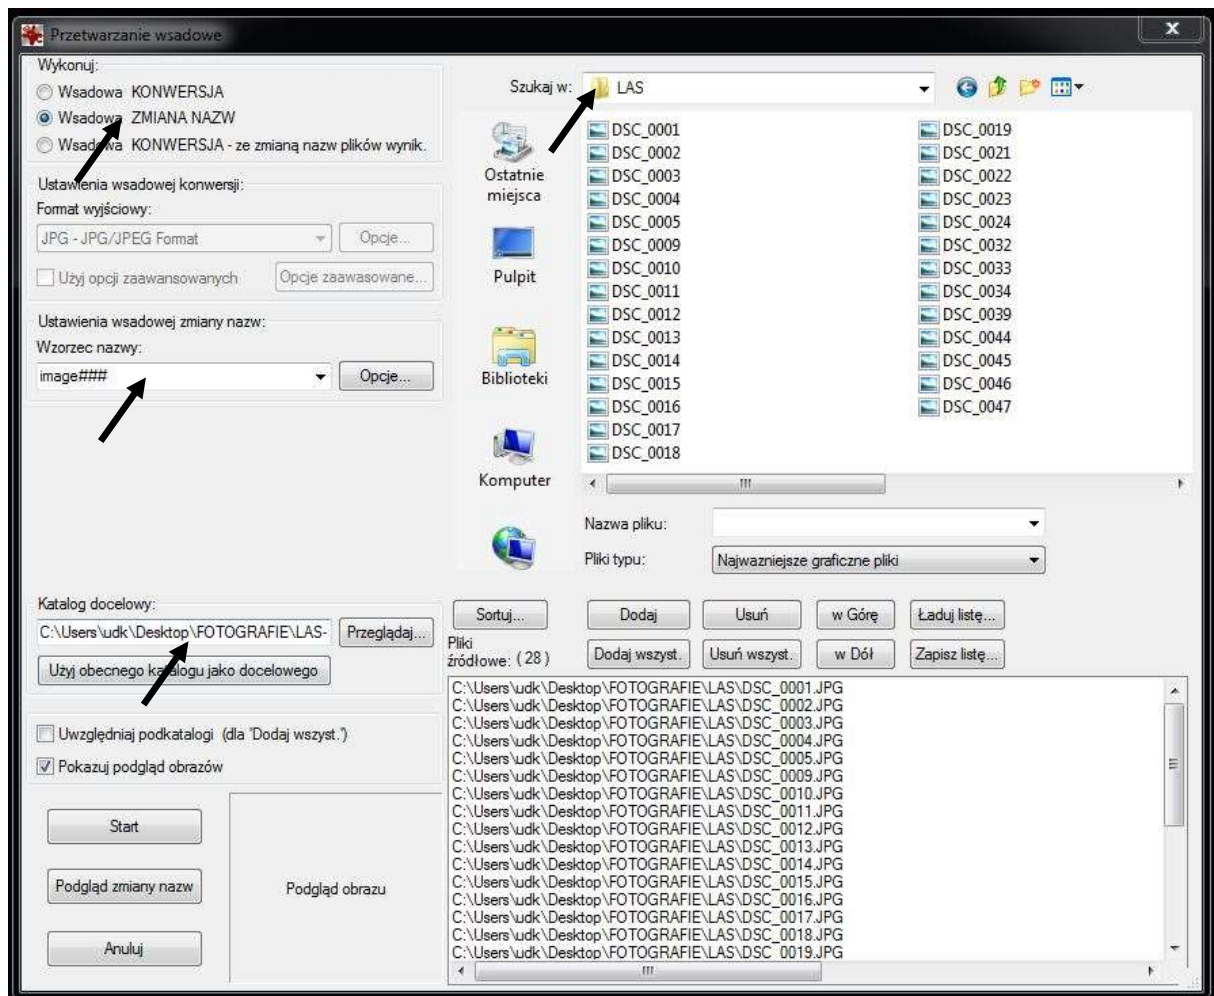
Przetwarzanie wsadowe

Wykonuj:
Wsadowa KONWERSJA
Wsadowa ZMIANA NAZW
Wsadowa KONWERSJA - ze zmianą nazw plików wynik.

Ustawienia wsadowej konwersji:
Format wyjściowy:
JPG - JPG/JPEG Format
Opcje...
Użyj opcji zaawansowanych
Opcje zaawasowane...

Ustawienia wsadowej zmiany nazw:
Wzorzec nazwy:
image###
Opcje...

Katalog docelowy:
C:\Users\udk\Desktop\FOTOGRAFIE\LAS-
Przeglądaj...
Użyj obecnego katalogu jako docelowego

Uwzględniaj podkatalogi (dla 'Dodaj wszyst.')
Pokazuj podgląd obrazów

Start
Podgląd zmiany nazw
Anuluj
Podgląd obrazu

Szukaj w: LAS

Ostatnie miejsca
Pulpit
Biblioteki
Komputer

DSC_0001
DSC_0002
DSC_0003
DSC_0004
DSC_0005
DSC_0009
DSC_0010
DSC_0011
DSC_0012
DSC_0013
DSC_0014
DSC_0015
DSC_0016
DSC_0017
DSC_0018
DSC_0019
DSC_0021
DSC_0022
DSC_0023
DSC_0024
DSC_0032
DSC_0033
DSC_0034
DSC_0039
DSC_0044
DSC_0045
DSC_0046
DSC_0047

Nazwa pliku:
Pliki typu: Najwazniejsze graficzne pliki

Sortuj...
Dodaj
Usuń
w Górę
Ładuj listę...
Pliki źródłowe: (28)
Dodaj wszyst.
Usuń wszyst.
w Dół
Zapisz listę...

C:\Users\udk\Desktop\FOTOGRAFIE\LAS\DSC_0001.JPG
C:\Users\udk\Desktop\FOTOGRAFIE\LAS\DSC_0002.JPG
C:\Users\udk\Desktop\FOTOGRAFIE\LAS\DSC_0003.JPG
C:\Users\udk\Desktop\FOTOGRAFIE\LAS\DSC_0004.JPG
C:\Users\udk\Desktop\FOTOGRAFIE\LAS\DSC_0005.JPG
C:\Users\udk\Desktop\FOTOGRAFIE\LAS\DSC_0009.JPG
C:\Users\udk\Desktop\FOTOGRAFIE\LAS\DSC_0010.JPG
C:\Users\udk\Desktop\FOTOGRAFIE\LAS\DSC_0011.JPG
C:\Users\udk\Desktop\FOTOGRAFIE\LAS\DSC_0012.JPG
C:\Users\udk\Desktop\FOTOGRAFIE\LAS\DSC_0013.JPG
C:\Users\udk\Desktop\FOTOGRAFIE\LAS\DSC_0014.JPG
C:\Users\udk\Desktop\FOTOGRAFIE\LAS\DSC_0015.JPG
C:\Users\udk\Desktop\FOTOGRAFIE\LAS\DSC_0016.JPG
C:\Users\udk\Desktop\FOTOGRAFIE\LAS\DSC_0017.JPG
C:\Users\udk\Desktop\FOTOGRAFIE\LAS\DSC_0018.JPG
C:\Users\udk\Desktop\FOTOGRAFIE\LAS\DSC_0019.JPG